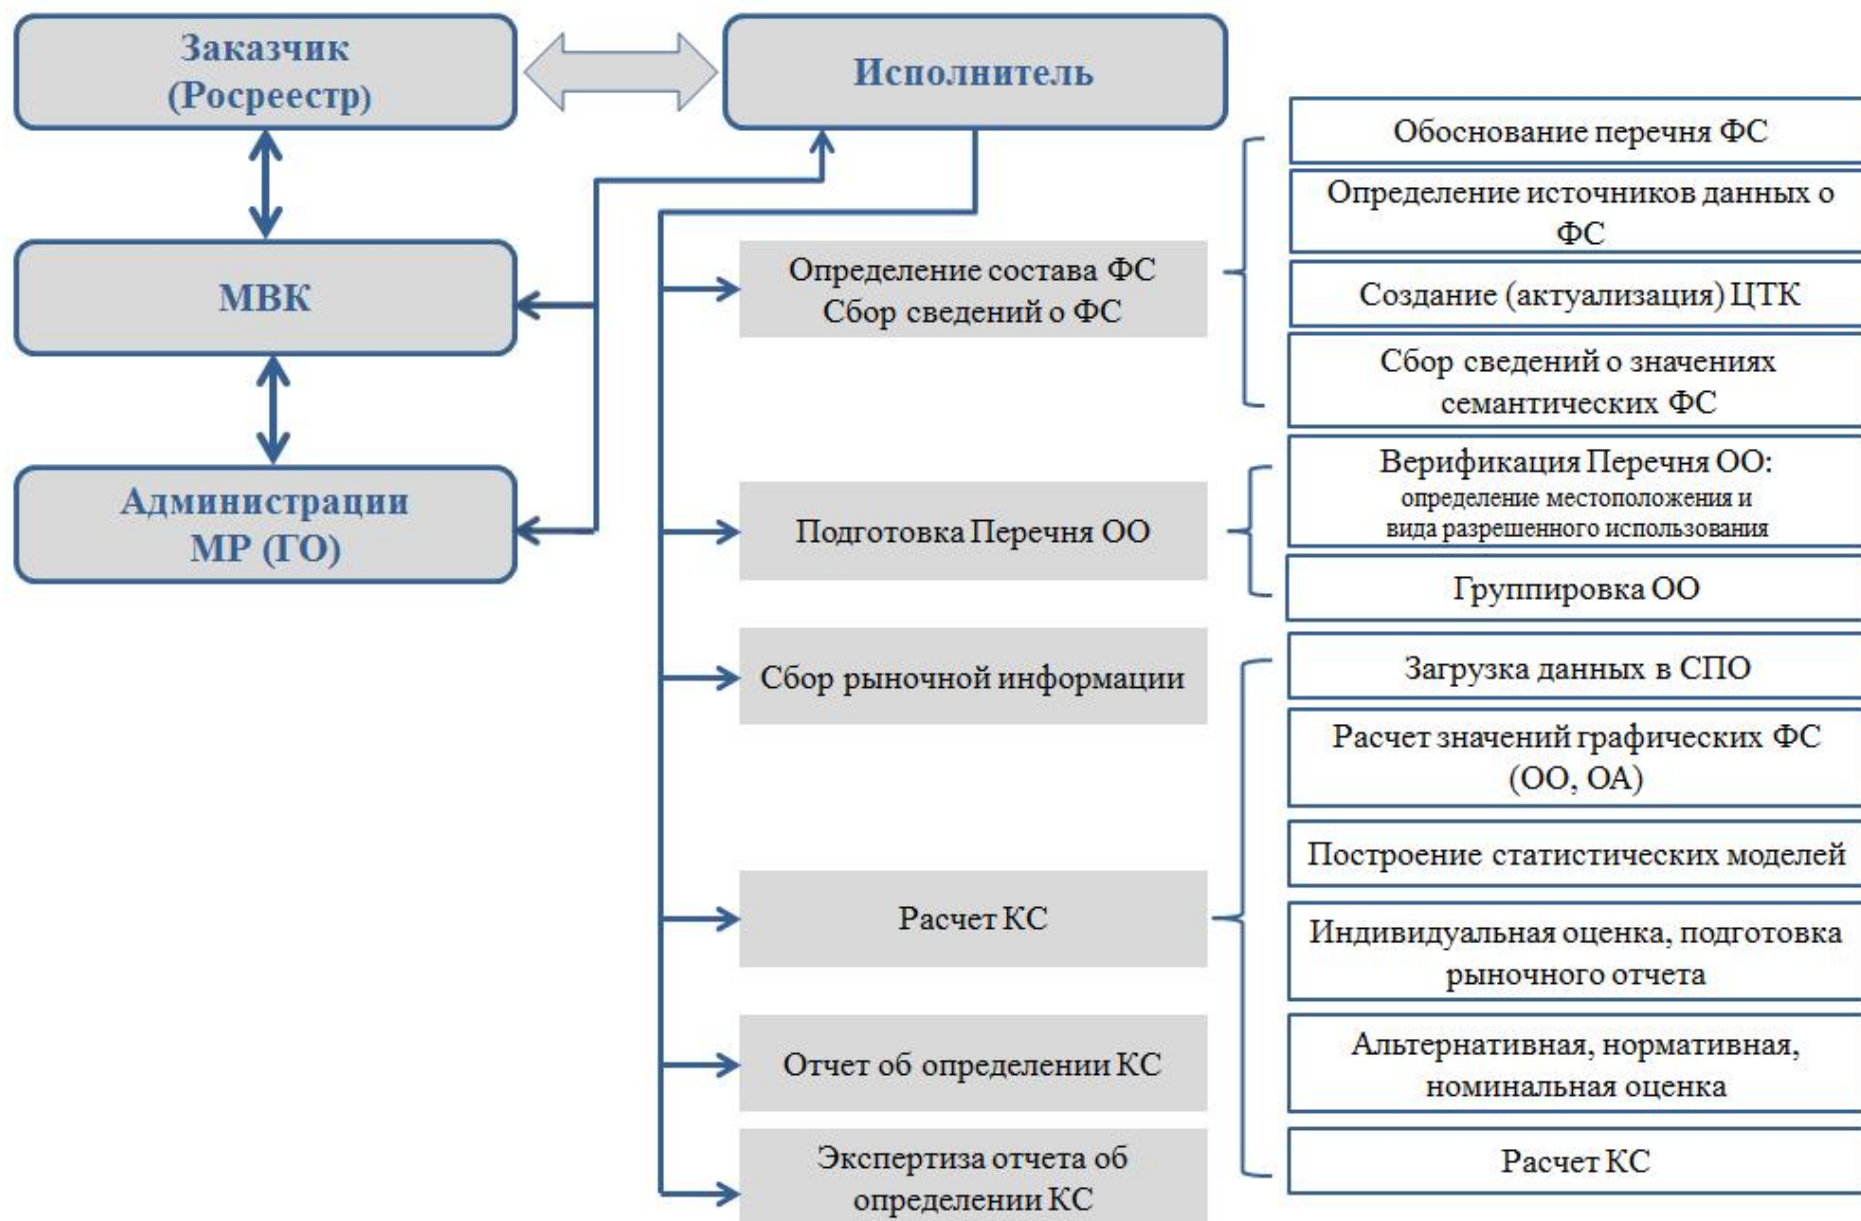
Заказчик (Росреестр)

Исполнитель

МВК

Администрации МР (ГО)

Определение состава ФС
Сбор сведений о ФС

Обоснование перечня ФС

Определение источников данных о ФС

Создание (актуализация) ЦТК

Сбор сведений о значениях семантических ФС

Подготовка Перечня ОО

Верификация Перечня ОО: определение местоположения и вида разрешенного использования

Группировка ОО

Сбор рыночной информации

Загрузка данных в СПО

Расчет значений графических ФС (ОО, ОА)

Построение статистических моделей

Расчет КС

Индивидуальная оценка, подготовка рыночного отчета

Альтернативная, нормативная, номинальная оценка

Расчет КС

Отчет об определении КС

Экспертиза отчета об определении КС